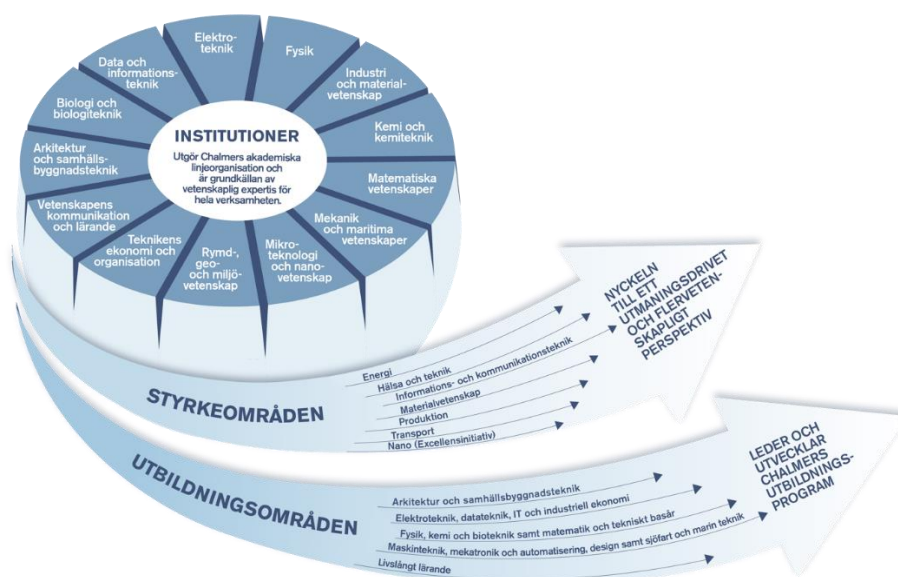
Elektro-teknik

Fysik

Industri och material-vetenskap

Kemi och kemiteknik

Matematiska vetenskaper

Mekanik och maritima vetenskaper

Mikro-teknologi och nano-vetenskap

Rymd-, geo- och miljö-vetenskap

Teknikens ekonomi och organisation

Vetenskapens kommunikation och lärande

Arkitektur och samhälls-byggnadsteknik

Biologi och biologiteknik

Data och informations-teknik

INSTITUTIONER

Utgör Chalmers akademiska linjeorganisation och är grundkällan av vetenskaplig expertis för hela verksamheten.

NYCKELN TILL ETT UTMANINGSDRIVET OCH FLERVETEN-SKAPLIGT PERSPEKTIV

STYRKEOMRÅDEN

Energi
Hälsa och teknik
Informations- och kommunikationsteknik
Materialvetenskap
Produktion
Transport
Nano (Excellensinitiativ)

UTBILDNINGSOMRÅDEN

LEDER OCH UTVECKLAR CHALMERS UTBILDNINGS-PROGRAM

Arkitektur och samhällsbyggnadsteknik
Elektroteknik, datateknik, IT och industriell ekonomi
Fysik, kemi och bioteknik samt matematik och tekniskt basår
Maskinteknik, mekatronik och automatisering, design samt sjöfart och marin teknik
Livslångt lärande